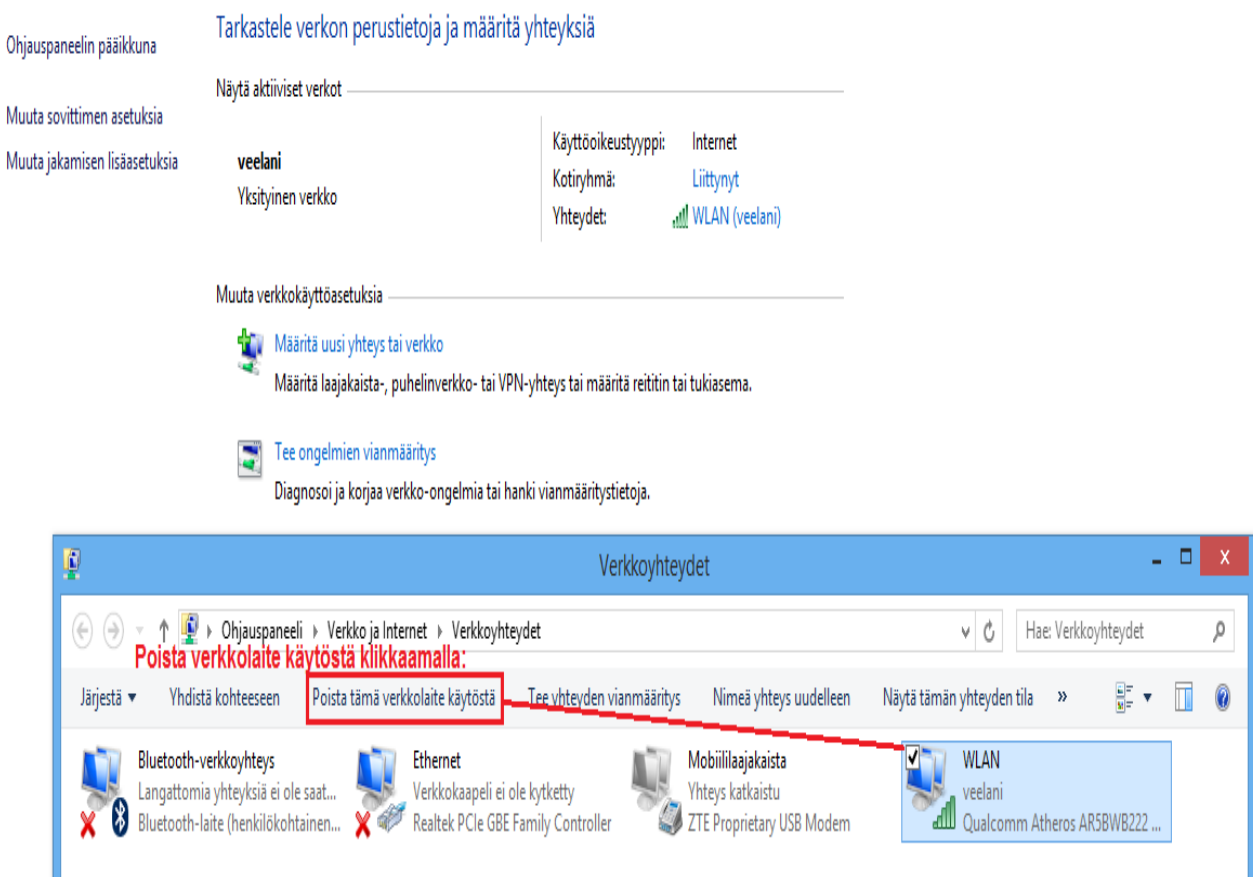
Ohjauspaneelin pääikkuna

Muuta sovittimen asetuksia

Muuta jakamisen lisäasetuksia

Tarkastele verkon perustietoja ja määritä yhteyksiä

Näytä aktiiviset verkot

veelani
Yksityinen verkko

Käyttöoikeustyyppi: Internet
Kotiryhmä: Liittynyt
Yhteydet: WLAN (veelani)

Muuta verkkokäyttöasetuksia

Määritä uusi yhteys tai verkko
Määritä laajakaista-, puhelinverkko- tai VPN-yhteys tai määritä reititin tai tukiasema.

Tee ongelmien vianmääritys
Diagnosoi ja korjaa verkko-ongelmia tai hanki vianmääritystietoja.

Verkkoyhteydet

Ohjauspaneeli › Verkko ja Internet › Verkkoyhteydet

Hae: Verkkoyhteydet

Poista verkkolaite käytöstä klikkaamalla:

Järjestä ▾ Yhdistä kohteeseen Poista tämä verkkolaite käytöstä Tee yhteyden vianmääritys Nimeä yhteys uudelleen Näytä tämän yhteyden tila »

Bluetooth-verkkoyhteys
Langattomia yhteyksiä ei ole saat...
Bluetooth-laite (henkilökohtainen...

Ethernet
Verkkokaapeli ei ole kytketty
Realtek PCIe GBE Family Controller

Mobiililaajakaista
Yhteys katkaistu
ZTE Proprietary USB Modem

WLAN
veelani
Qualcomm Atheros AR5BWB222 ...